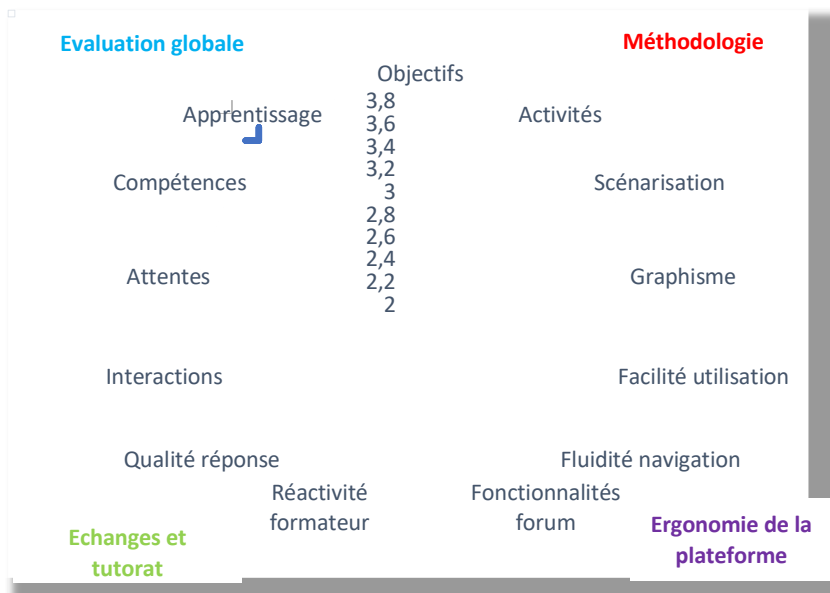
Evaluation globale

Méthodologie

Objectifs

3,8
3,6
3,4
3,2
3
2,8
2,6
2,4
2,2
2

Apprentissage

Activités

Compétences

Scénarisation

Attentes

Graphisme

Interactions

Facilité utilisation

Qualité réponse

Fluidité navigation

Réactivité formateur

Fonctionnalités forum

Echanges et tutorat

Ergonomie de la plateforme